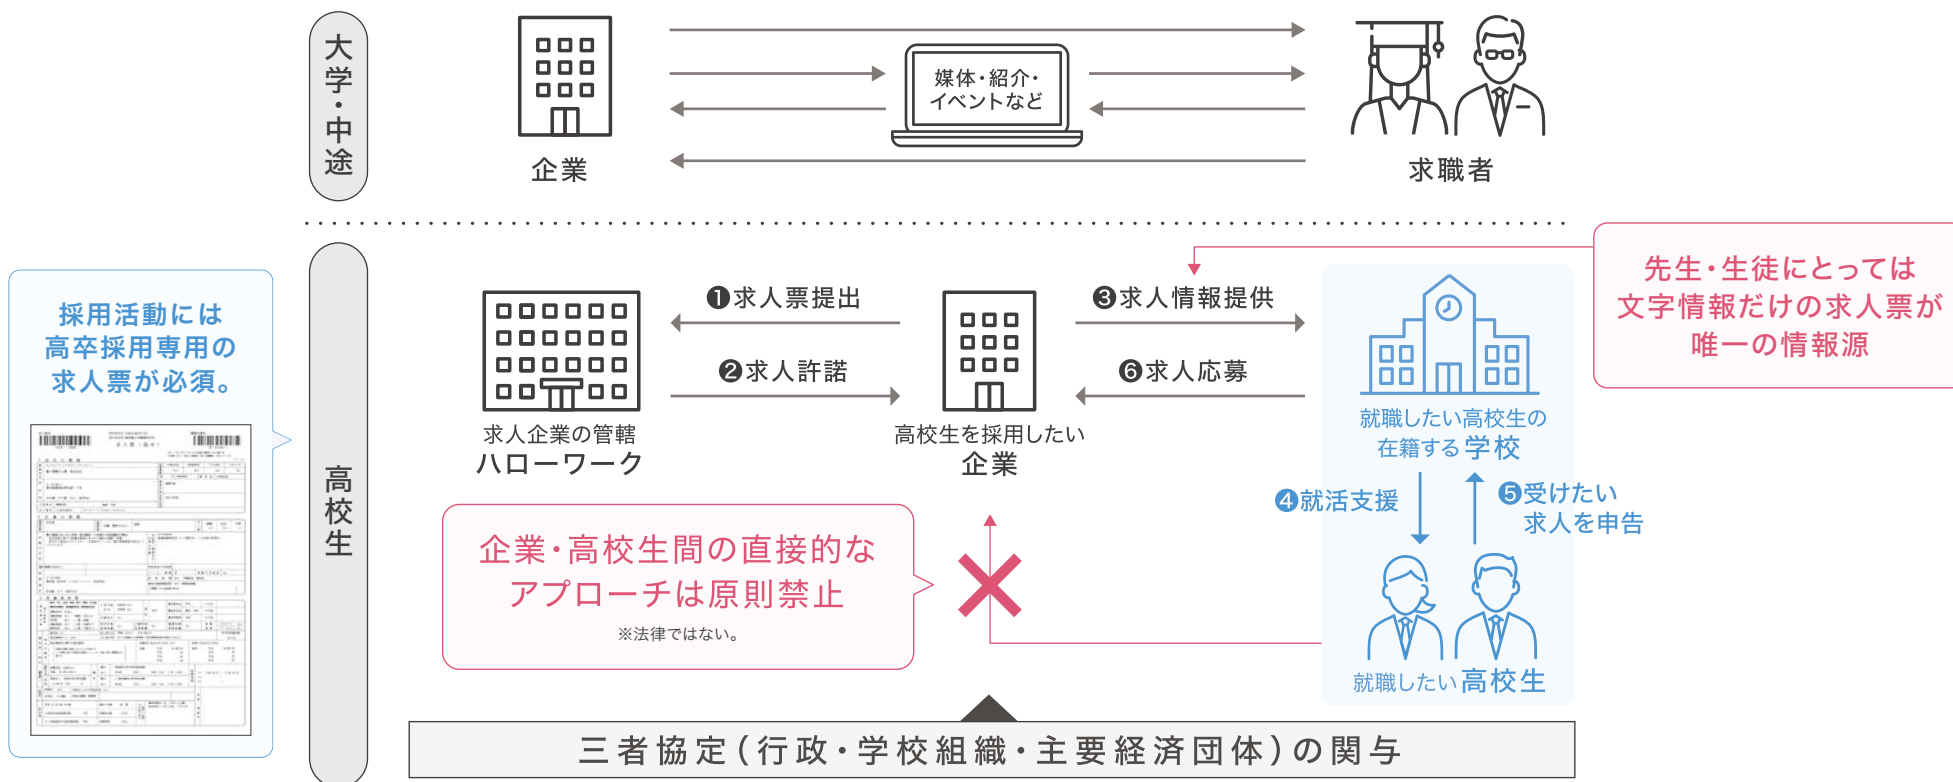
大学・中途

企業

媒体・紹介・イベントなど

求職者

採用活動には高卒採用専用の求人票が必須。

高校生

❶求人票提出

❷求人許諾

求人企業の管轄
ハローワーク

高校生を採用したい
企業

❸求人情報提供

❻求人応募

先生・生徒にとっては文字情報だけの求人票が唯一の情報源

就職したい高校生の在籍する学校

❹就活支援

❺受けたい求人を申告

企業・高校生間の直接的なアプローチは原則禁止

※法律ではない。

就職したい高校生

三者協定（行政・学校組織・主要経済団体）の関与